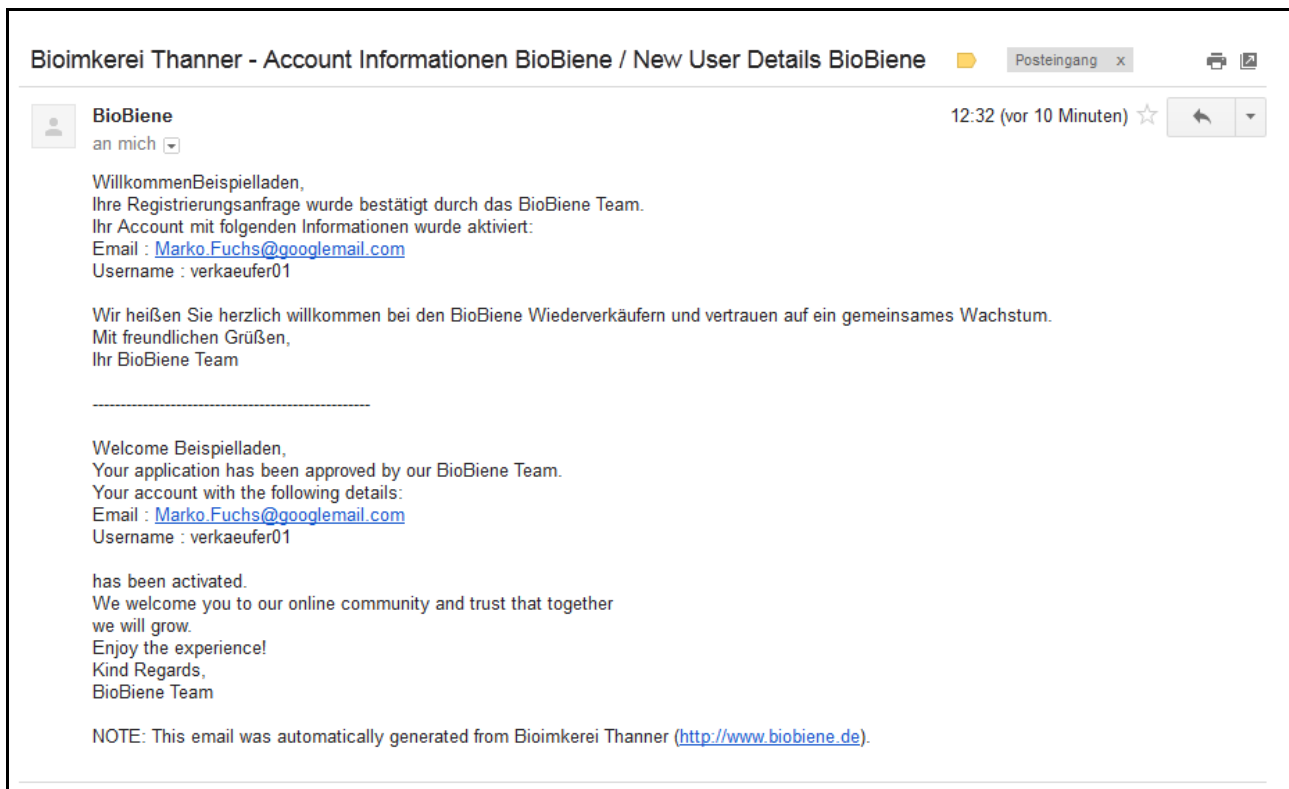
Bioimkerei Thanner - Account Informationen BioBiene / New User Details BioBiene

Posteingang x

BioBiene
an mich

12:32 (vor 10 Minuten)

WillkommenBeispielladen,
Ihre Registrierungsanfrage wurde bestätigt durch das BioBiene Team.
Ihr Account mit folgenden Informationen wurde aktiviert:
Email : Marko.Fuchs@googlemail.com
Username : verkaeufer01

Wir heißen Sie herzlich willkommen bei den BioBiene Wiederverkäufern und vertrauen auf ein gemeinsames Wachstum.
Mit freundlichen Grüßen,
Ihr BioBiene Team

---------------------------------------------------

Welcome Beispielladen,
Your application has been approved by our BioBiene Team.
Your account with the following details:
Email : Marko.Fuchs@googlemail.com
Username : verkaeufer01

has been activated.
We welcome you to our online community and trust that together
we will grow.
Enjoy the experience!
Kind Regards,
BioBiene Team

NOTE: This email was automatically generated from Bioimkerei Thanner (http://www.biobiene.de).